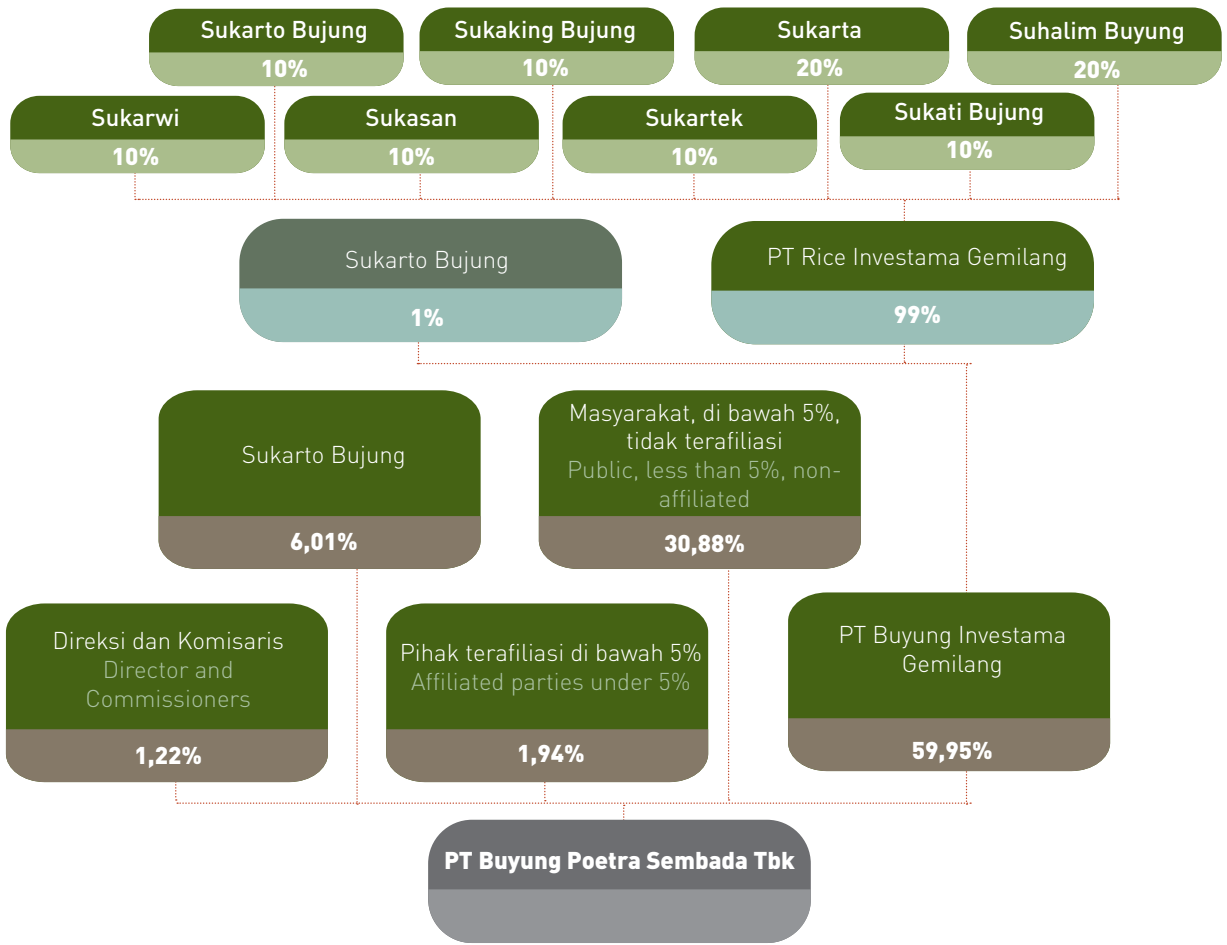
Sukarto Bujung
10%

Sukaking Bujung
10%

Sukarta
20%

Suhalim Buyung
20%

Sukarwi
10%

Sukasan
10%

Sukartek
10%

Sukati Bujung
10%

Sukarto Bujung
1%

PT Rice Investama Gemilang
99%

Sukarto Bujung
6,01%

Masyarakat, di bawah 5%, tidak terafiliasi
Public, less than 5%, non-affiliated
30,88%

Direksi dan Komisaris
Director and Commissioners
1,22%

Pihak terafiliasi di bawah 5%
Affiliated parties under 5%
1,94%

PT Buyung Investama Gemilang
59,95%

PT Buyung Poetra Sembada Tbk